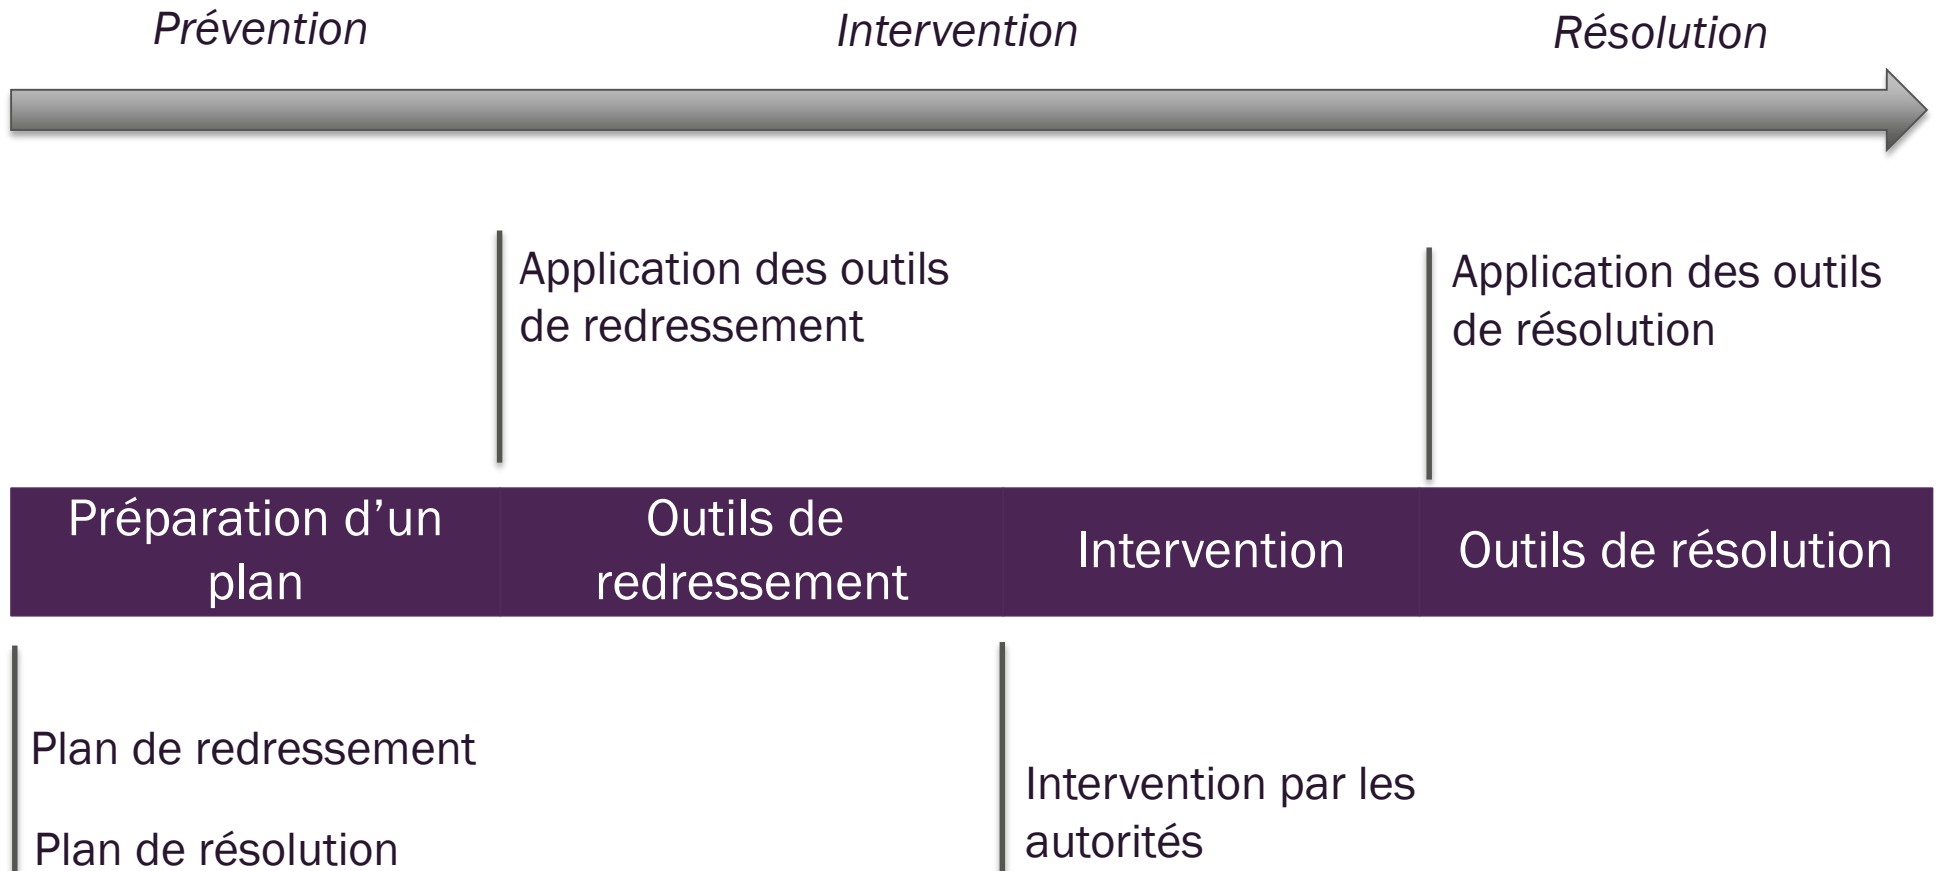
Prévention

Intervention

Résolution

Application des outils de redressement

Application des outils de résolution

Préparation d’un plan

Outils de redressement

Intervention

Outils de résolution

Plan de redressement

Plan de résolution

Intervention par les autorités